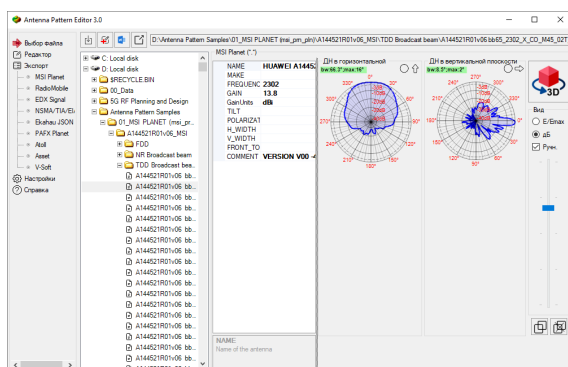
Antenna Pattern Editor 3.0

Выбор файла
Редактор
Экспорт
MSI Planet
RadioMobile
EDX Signal
NSMA/TIA/EI
Ekahau JSON
PAFX Planet
Atoll
Asset
V-Soft
Настройки
Справка

D:\Antenna Pattern Samples\01_MSI PLANET (msi_pln_pln)\A144521R01v06_MSI\TDD Broadcast beam\A144521R01v06.bb65_2302_X_CO_M45_02T

C: Local disk
D: Local disk
$RECYCLE.BIN
00_Data
5G RF Planning and Design
Antenna Pattern Samples
01_MSI PLANET (msi_pr...
A144521R01v06_MSI
FDD
NR Broadcast beam
TDD Broadcast beam
A144521R01v06.bb...
A144521R01v06.bb...
A144521R01v06.bb...
A144521R01v06.bb...
A144521R01v06.bb...
A144521R01v06.bb...
A144521R01v06.bb...
A144521R01v06.bb...
A144521R01v06.bb...
A144521R01v06.bb...
A144521R01v06.bb...
A144521R01v06.bb...
A144521R01v06.bb...
A144521R01v06.bb...
A144521R01v06.bb...
A144521R01v06.bb...
A144521R01v06.bb...
A144521R01v06.bb...

MSI Planet (*.*)

| NAME | HUAWEI A1445 |
|---|---|
| MAKE | |
| FREQUENC | 2302 |
| GAIN | 13.8 |
| GainUnits | dBi |
| TILT | |
| POLARIZAT | |
| H_WIDTH | |
| V_WIDTH | |
| FRONT_TO | |
| COMMENT | VERSION V00 |

NAME
Name of the antenna

ДН в горизонтальной
bw:66.3°,max:16°
0°
30°
60°
90°
120°
150°
180°
210°
240°
270°
300°
330°

ДН в вертикальной плоскости
bw:8.5°,max:2°
0°
30°
60°
90°
120°
150°
180°
210°
240°
270°
300°
330°

3D
Вид
E/Emax
дБ
Ручн.